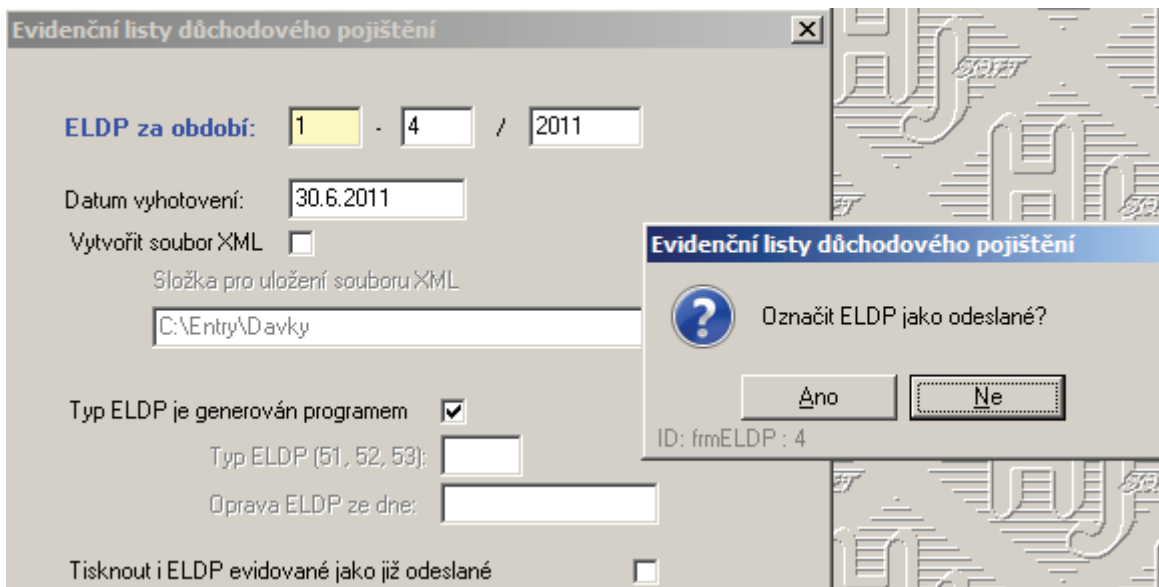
Evidenční listy důchodového pojištění

ELDP za období: 1 - 4 / 2011

Datum vyhotovení: 30.6.2011

Vytvořit soubor XML

Složka pro uložení souboru XML

C:\Entry\Davky

Typ ELDP je generován programem

Typ ELDP (51, 52, 53):

Oprava ELDP ze dne:

Tisknout i ELDP evidované jako již odeslané

Evidenční listy důchodového pojištění

Označit ELDP jako odeslané?

Ano

Ne

ID: frmELDP : 4